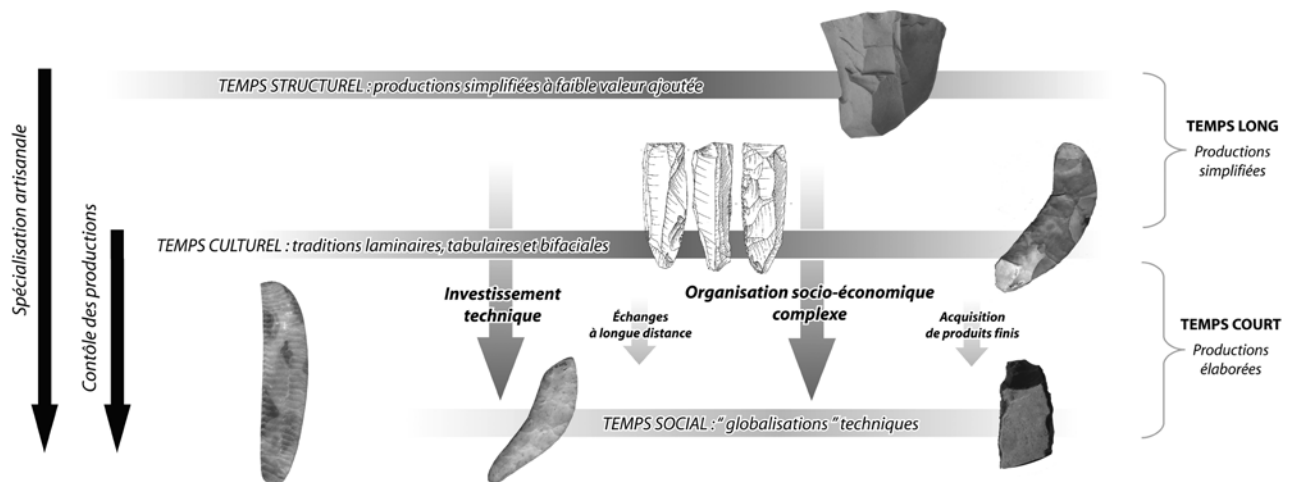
Spécialisation artisanale

Contôle des productions

TEMPS STRUCTUREL : productions simplifiées à faible valeur ajoutée

TEMPS LONG
Productions simplifiées

TEMPS CULTUREL : traditions laminaires, tabulaires et bifaciales

Investissement technique

Échanges à longue distance

Organisation socio-économique complexe

Acquisition de produits finis

TEMPS COURT
Productions élaborées

TEMPS SOCIAL : " globalisations " techniques